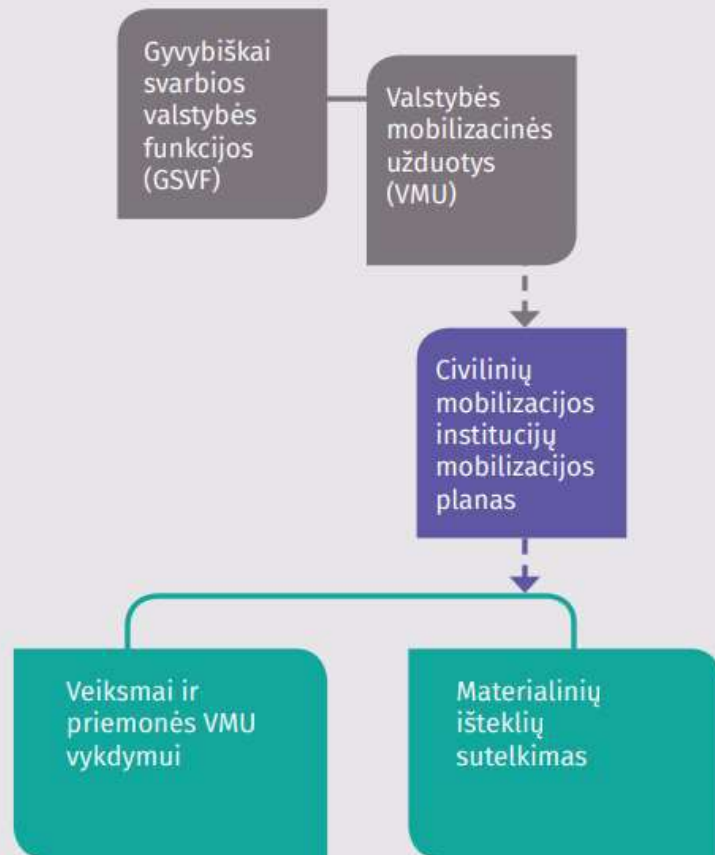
Gyvybiškai svarbios valstybės funkcijos (GSVF)

Valstybės mobilizacinės užduotys (VMU)

Civilinių mobilizacijos institucijų mobilizacijos planas

Veiksmai ir priemonės VMU vykdymui

Materialinių išteklių sutelkimas